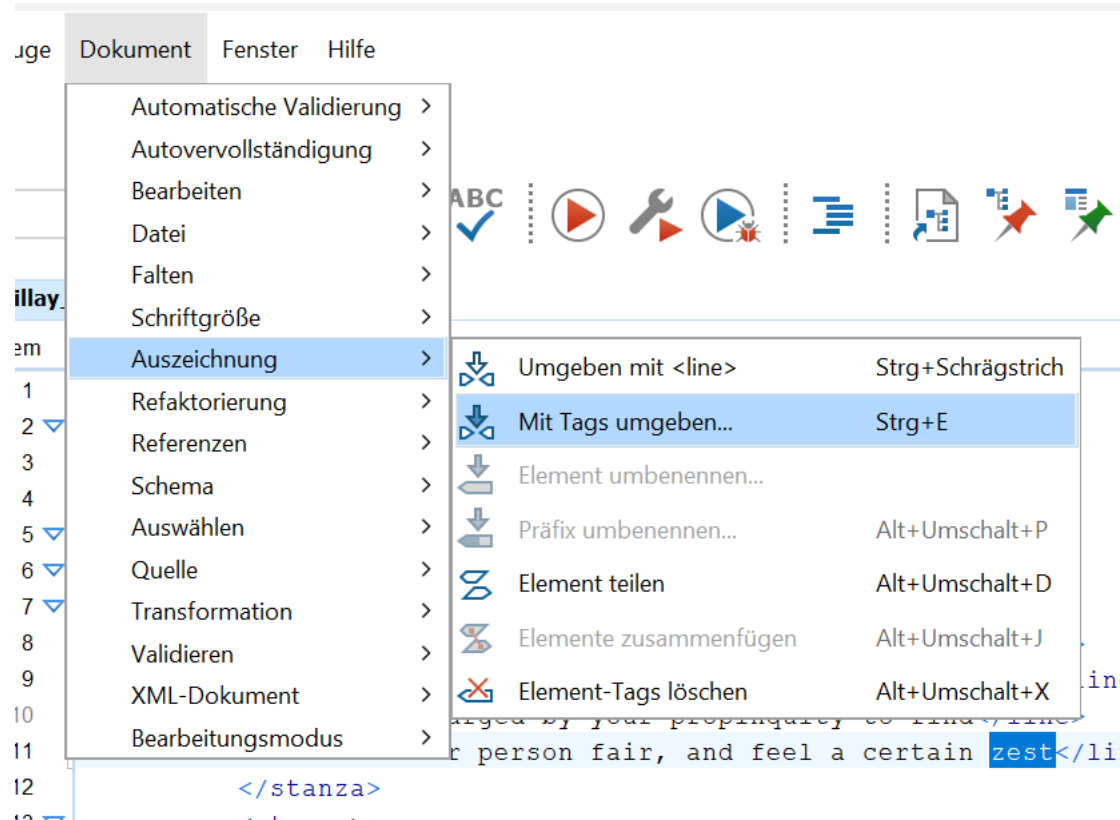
uge Dokument Fenster Hilfe

Automatische Validierung
Autovervollständigung
Bearbeiten
Datei
Falten
Schriftgröße
Auszeichnung
Refaktorierung
Referenzen
Schema
Auswählen
Quelle
Transformation
Validieren
XML-Dokument
Bearbeitungsmodus

| | |
|---|---|
| Umgeben mit <line> | Strg+Schrägstrich |
| Mit Tags umgeben... | Strg+E |
| Element umbenennen... | |
| Präfix umbenennen... | Alt+Umschalt+P |
| Element teilen | Alt+Umschalt+D |
| Elemente zusammenfügen | Alt+Umschalt+J |
| Element-Tags löschen | Alt+Umschalt+X |

illay_
em

1
2
3
4
5
6
7
8
9 in
10 rged by your propinquity to find</line>
11 r person fair, and feel a certain zest</li
12 </stanza>